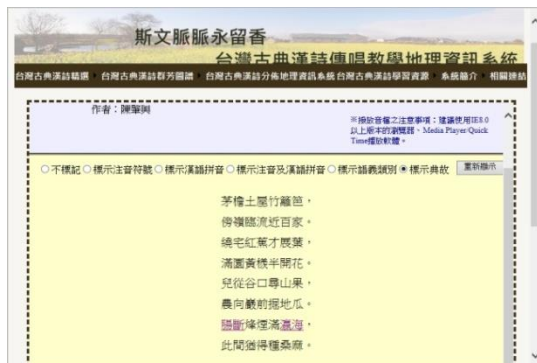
斯文脈脈永留香
台灣古典漢詩傳唱教學地理資訊系統

台灣古典漢詩精選　台灣古典漢詩群芳圖譜　台灣古典漢詩分佈地理資訊系統　台灣古典漢詩學習資源　系統簡介　相關連結

作者：陳肇興

※撥放音檔之注意事項：建議使用IE8.0以上版本的瀏覽器，Media Player/Quick Time播放軟體。

○不標記 ○標示注音符號 ○標示漢語拼音 ○標示注音及漢語拼音 ○標示語義類別 ◉標示典故　重新標示

茅檐土屋竹籬笆，
傍嶺臨流近百家。
繞宅紅蕉才展葉，
滿園黃桃半開花。
兒從谷口尋山果，
農向巖前掘地瓜。
隔斷烽煙滄瀛海，
此間猶得種桑麻。